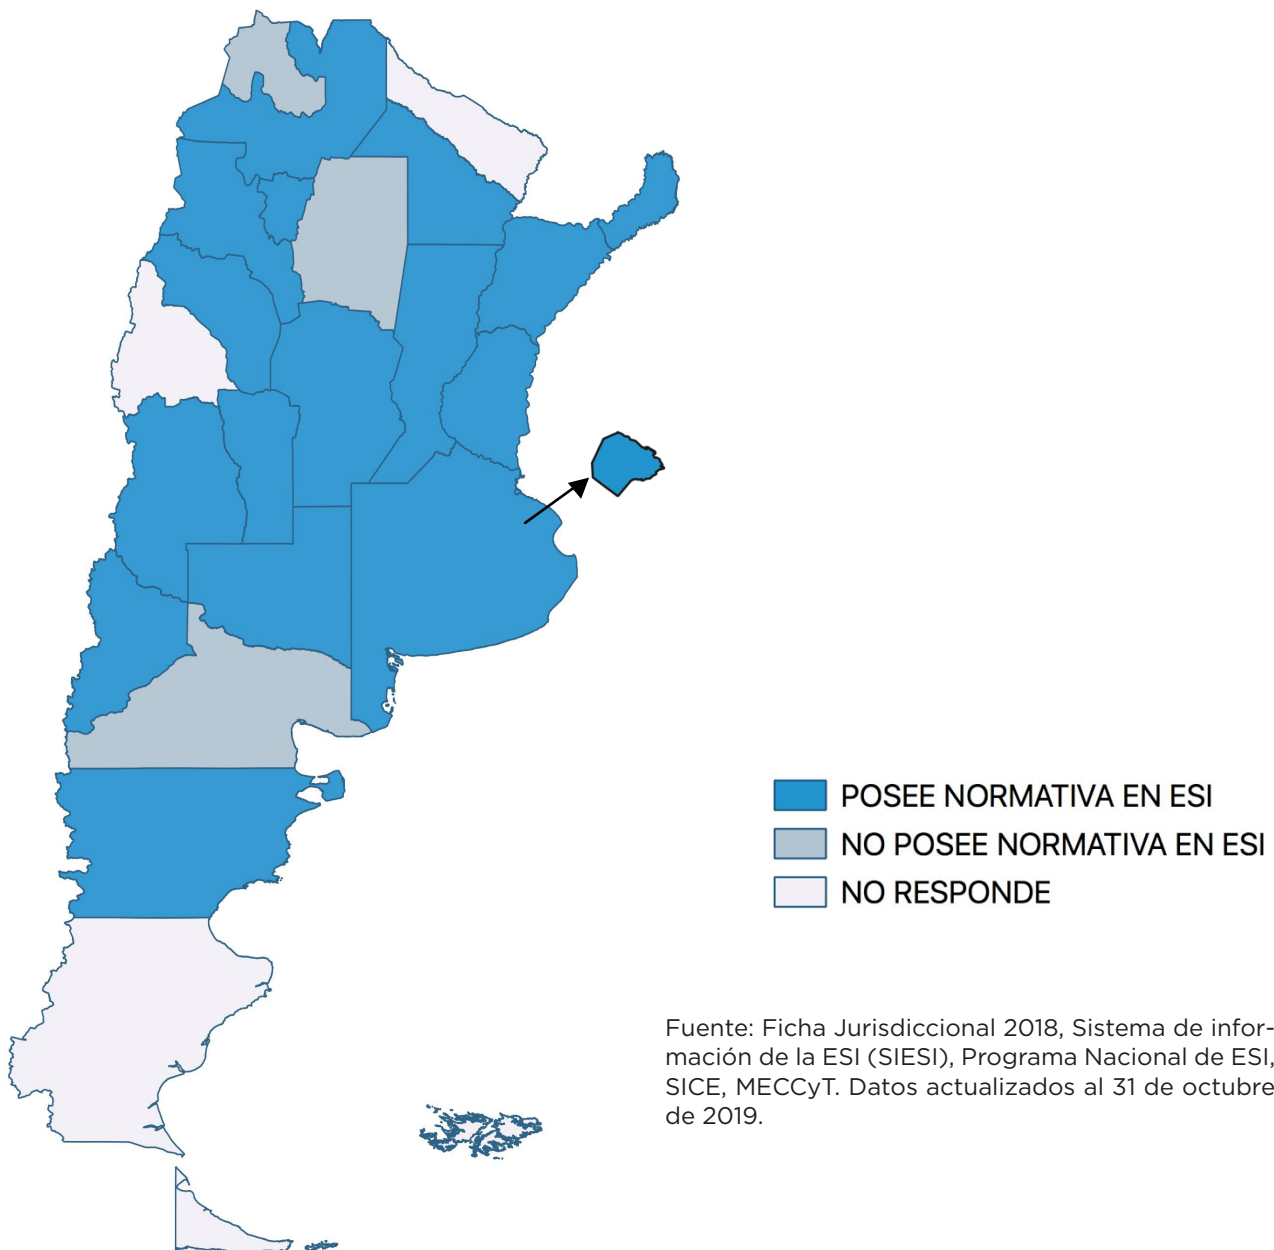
POSEE NORMATIVA EN ESI
NO POSEE NORMATIVA EN ESI
NO RESPONDE

Fuente: Ficha Jurisdiccional 2018, Sistema de información de la ESI (SIESI), Programa Nacional de ESI, SICE, MECCyT. Datos actualizados al 31 de octubre de 2019.